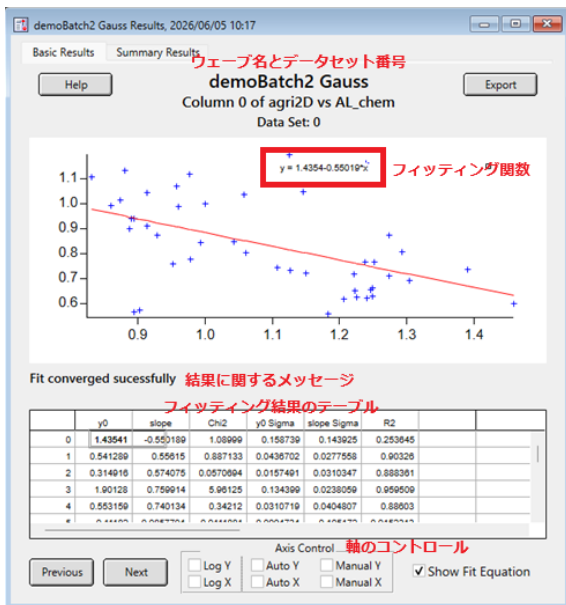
demoBatch2 Gauss Results, 2026/06/05 10:17

Basic Results | Summary Results

ウェーブ名とデータセット番号

Help

demoBatch2 Gauss

Column 0 of agri2D vs AL_chem

Data Set: 0

Export

y = 1.4354-0.55019*x

フィッティング関数

1.1
1.0
0.9
0.8
0.7
0.6

0.9 1.0 1.1 1.2 1.3 1.4

Fit converged sucessfully

結果に関するメッセージ

フィッティング結果のテーブル

| | y0 | slope | Chi2 | y0 Sigma | slope Sigma | R2 |
|---|---|---|---|---|---|---|
| 0 | 1.43541 | -0.550189 | 1.08999 | 0.158739 | 0.143925 | 0.253645 |
| 1 | 0.541289 | 0.55615 | 0.887133 | 0.0436702 | 0.0277558 | 0.90326 |
| 2 | 0.314916 | 0.574075 | 0.0570694 | 0.0157491 | 0.0103047 | 0.888361 |
| 3 | 1.90128 | 0.759914 | 5.96125 | 0.134399 | 0.0238059 | 0.959509 |
| 4 | 0.553159 | 0.740134 | 0.34212 | 0.0310719 | 0.0404807 | 0.88603 |
| 5 | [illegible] | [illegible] | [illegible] | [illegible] | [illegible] | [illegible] |

Axis Control

軸のコントロール

Previous

Next

Log Y
Log X
Auto Y
Auto X
Manual Y
Manual X

Show Fit Equation